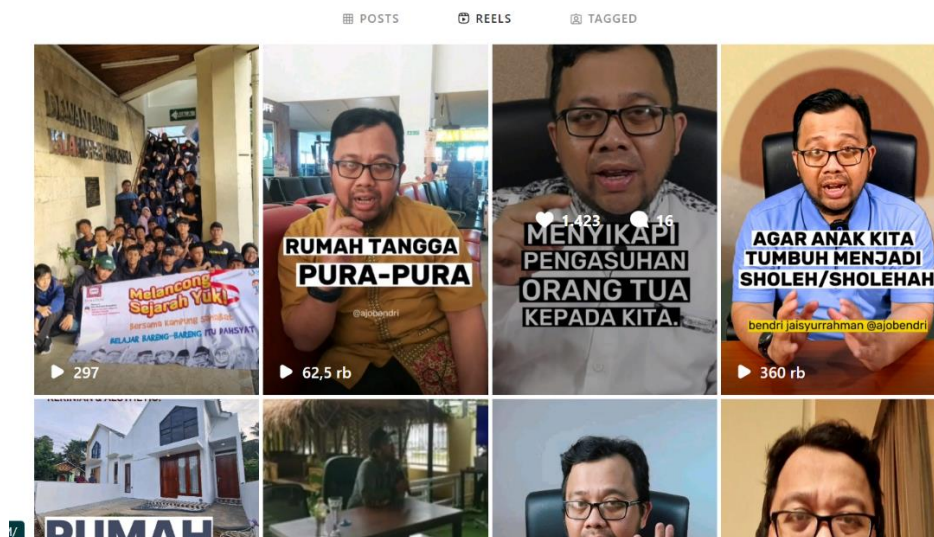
POSTS REELS TAGGED

Melancong Sejarah Yuk!
Bersama Kampung Sindikat
BELAJAR BARENG-BARENG ITU BAHSYAT
297

RUMAH TANGGA PURA-PURA
@ajobendri
62,5 rb

1.423 16
MENYIKAPI PENGASUHAN ORANG TUA KEPADA KITA.

AGAR ANAK KITA TUMBUH MENJADI SHOLEH/SHOLEHAH
bendri jaisyurrahman @ajobendri
360 rb

RUMAH